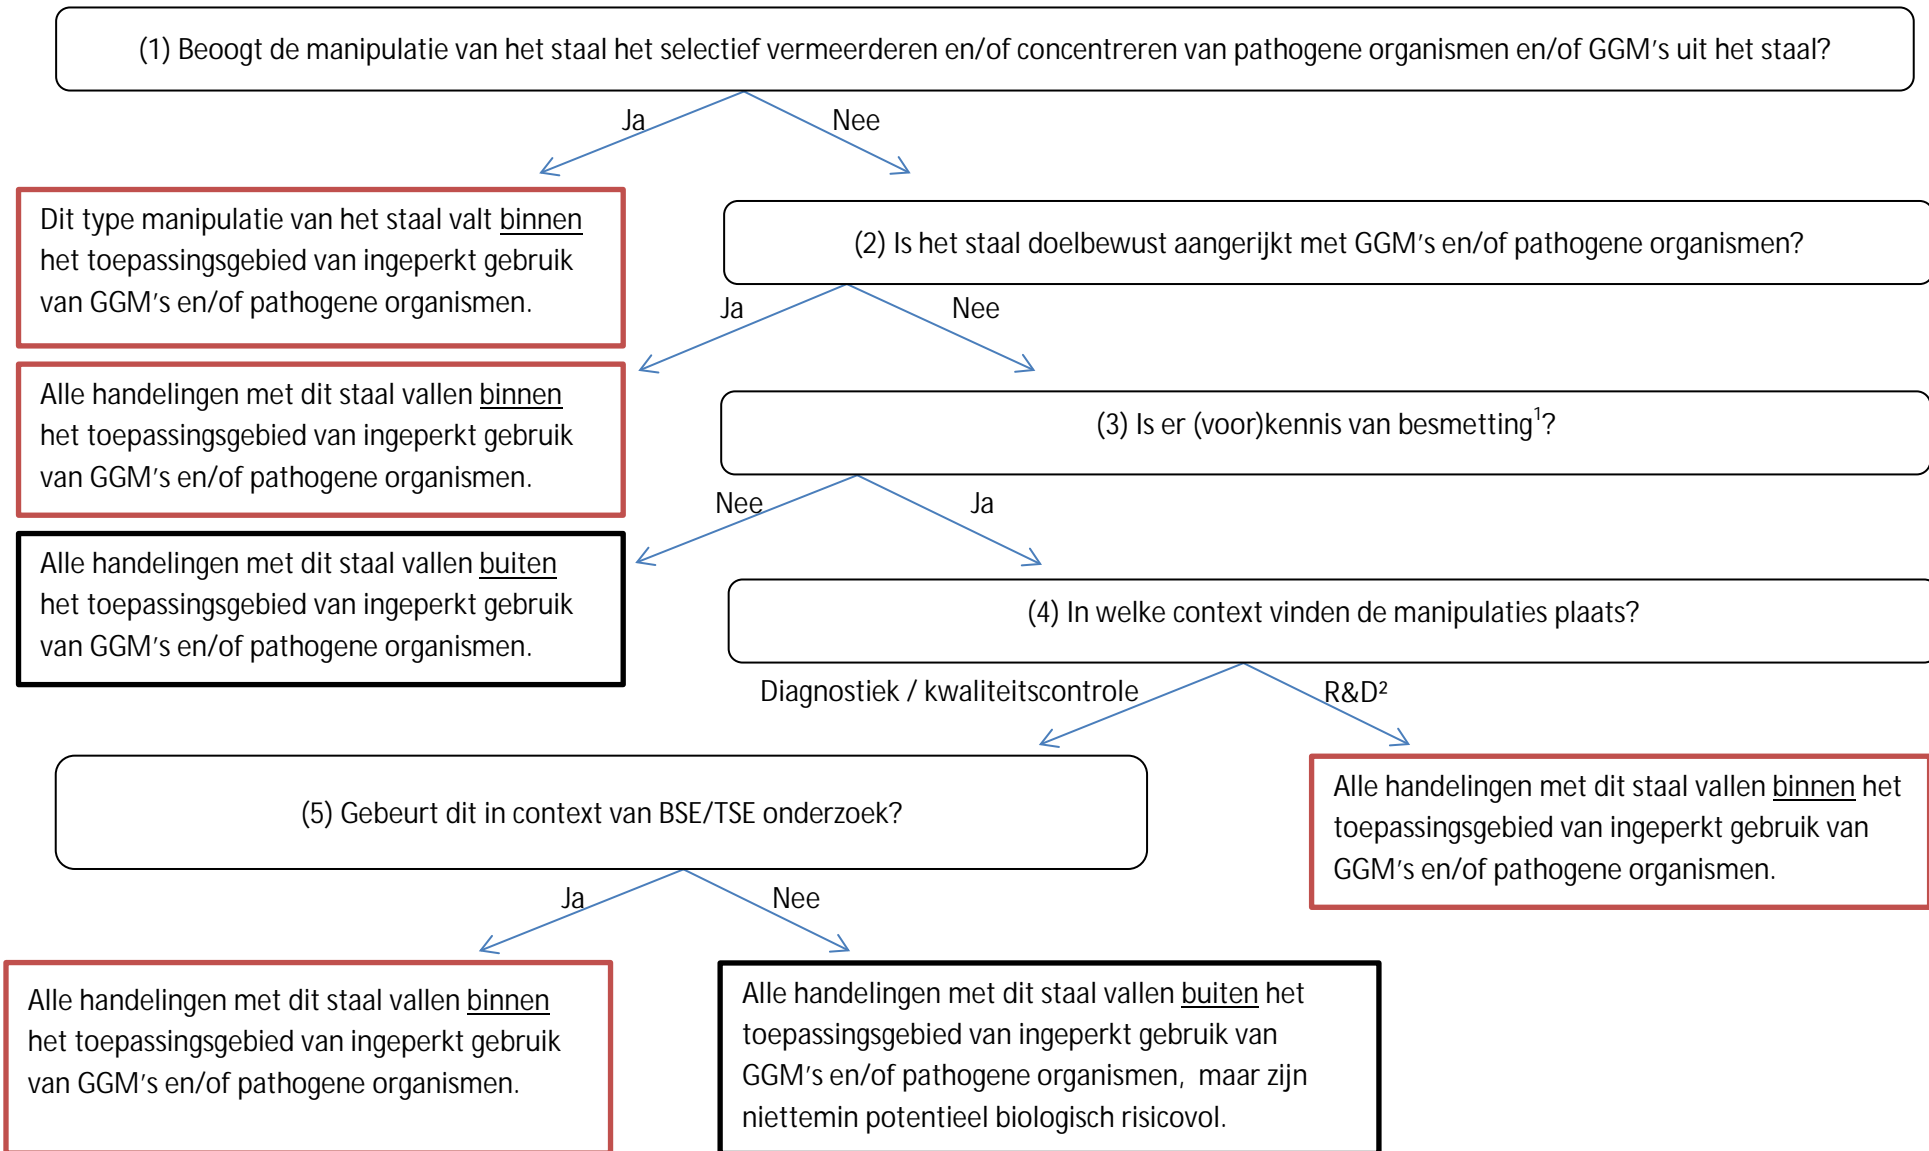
(1) Beoogt de manipulatie van het staal het selectief vermeerderen en/of concentreren van pathogene organismen en/of GGM's uit het staal?

Ja

Nee

Dit type manipulatie van het staal valt binnen het toepassingsgebied van ingeperkt gebruik van GGM's en/of pathogene organismen.

(2) Is het staal doelbewust aangerijkt met GGM's en/of pathogene organismen?

Ja

Nee

Alle handelingen met dit staal vallen binnen het toepassingsgebied van ingeperkt gebruik van GGM's en/of pathogene organismen.

(3) Is er (voor)kennis van besmetting$^1$?

Nee

Ja

Alle handelingen met dit staal vallen buiten het toepassingsgebied van ingeperkt gebruik van GGM's en/of pathogene organismen.

(4) In welke context vinden de manipulaties plaats?

Diagnostiek / kwaliteitscontrole

R&D²

(5) Gebeurt dit in context van BSE/TSE onderzoek?

Alle handelingen met dit staal vallen binnen het toepassingsgebied van ingeperkt gebruik van GGM's en/of pathogene organismen.

Ja

Nee

Alle handelingen met dit staal vallen binnen het toepassingsgebied van ingeperkt gebruik van GGM's en/of pathogene organismen.

Alle handelingen met dit staal vallen buiten het toepassingsgebied van ingeperkt gebruik van GGM's en/of pathogene organismen, maar zijn niettemin potentieel biologisch risicovol.